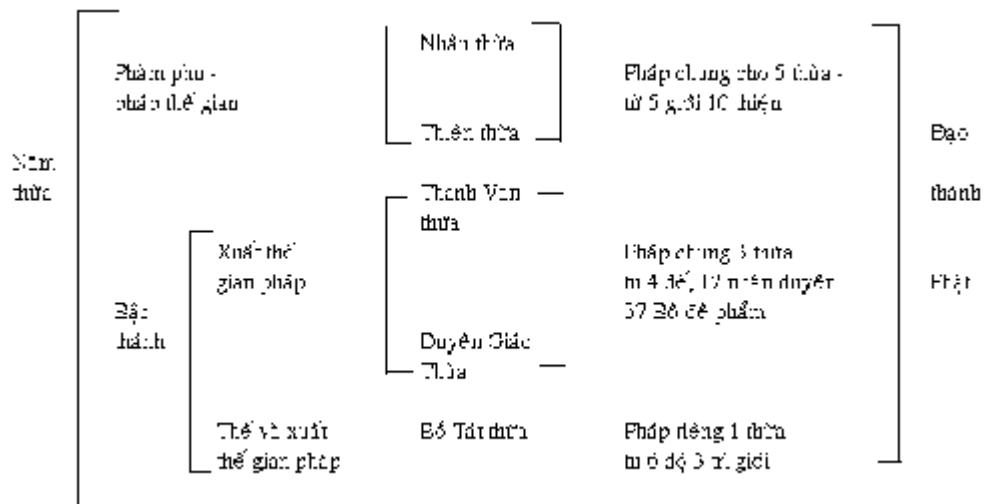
Năm thừa

Phàm phu - pháp thế gian

Nhân thừa

Thiên thừa

Pháp chung cho 5 thừa - từ 5 giới 10 thiện

Bậc thánh

Xuất thế gian pháp

Thanh Văn thừa

Duyên Giác Thừa

Pháp chung 3 thừa tu 4 đế, 12 nhân duyên 37 Bồ đề phẩm

Thế và xuất thế gian pháp

Bồ Tát thừa

Pháp riêng 1 thừa tu 6 độ 3 tụ giới

Đạo thành Phật